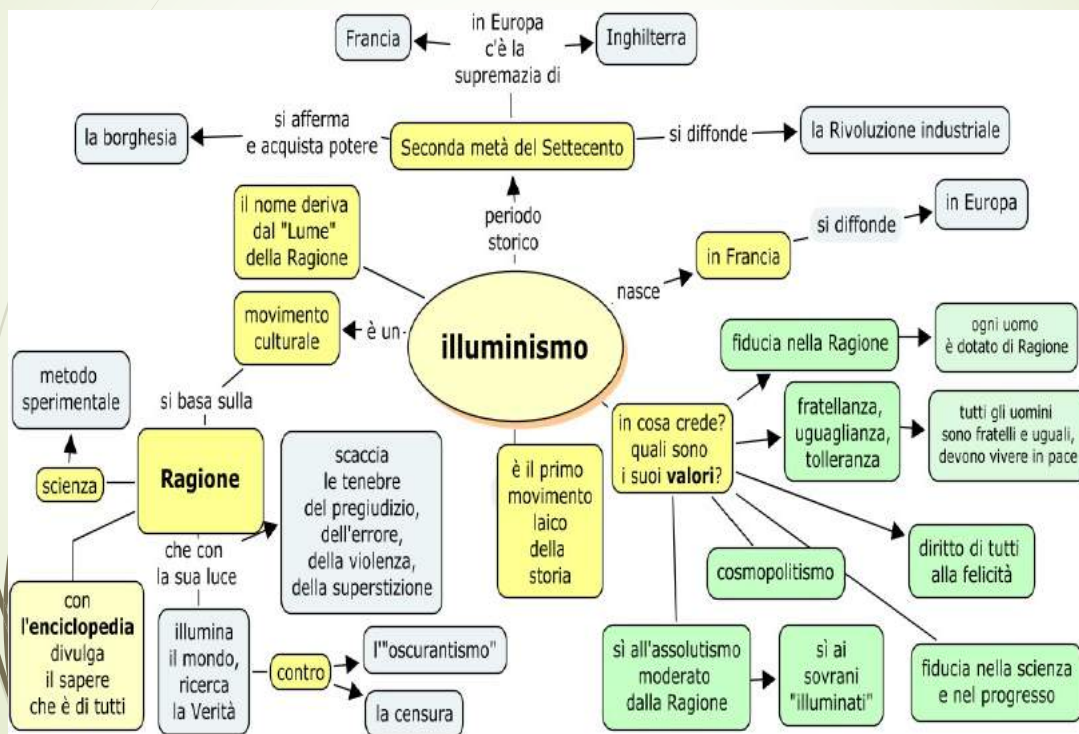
Francia

in Europa c'è la supremazia di

Inghilterra

la borghesia

si afferma e acquista potere

Seconda metà del Settecento

si diffonde

la Rivoluzione industriale

il nome deriva dal "Lume" della Ragione

periodo storico

si diffonde

in Europa

in Francia

nasce

movimento culturale

è un

illuminismo

fiducia nella Ragione

ogni uomo è dotato di Ragione

metodo sperimentale

si basa sulla

in cosa crede? quali sono i suoi valori?

fratellanza, uguaglianza, tolleranza

tutti gli uomini sono fratelli e uguali, devono vivere in pace

scienza

Ragione

scaccia le tenebre del pregiudizio, dell'errore, della violenza, della superstizione

è il primo movimento laico della storia

diritto di tutti alla felicità

che con la sua luce

cosmopolitismo

con l'enciclopedia divulga il sapere che è di tutti

illumina il mondo, ricerca la Verità

contro

l'"oscurantismo"

la censura

sì all'assolutismo moderato dalla Ragione

sì ai sovrani "illuminati"

fiducia nella scienza e nel progresso